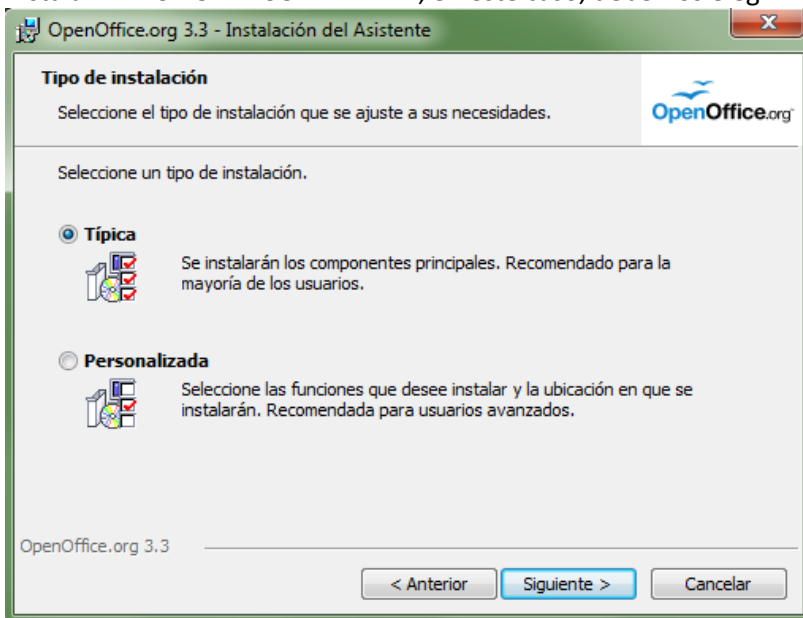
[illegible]

OpenOffice.org 3.3 - Instalación del Asistente

X

Tipo de instalación

Seleccione el tipo de instalación que se ajuste a sus necesidades.

OpenOffice.org

Seleccione un tipo de instalación.

Típica

Se instalarán los componentes principales. Recomendado para la mayoría de los usuarios.

Personalizada

Seleccione las funciones que desee instalar y la ubicación en que se instalarán. Recomendada para usuarios avanzados.

OpenOffice.org 3.3

< Anterior

Siguiente >

Cancelar